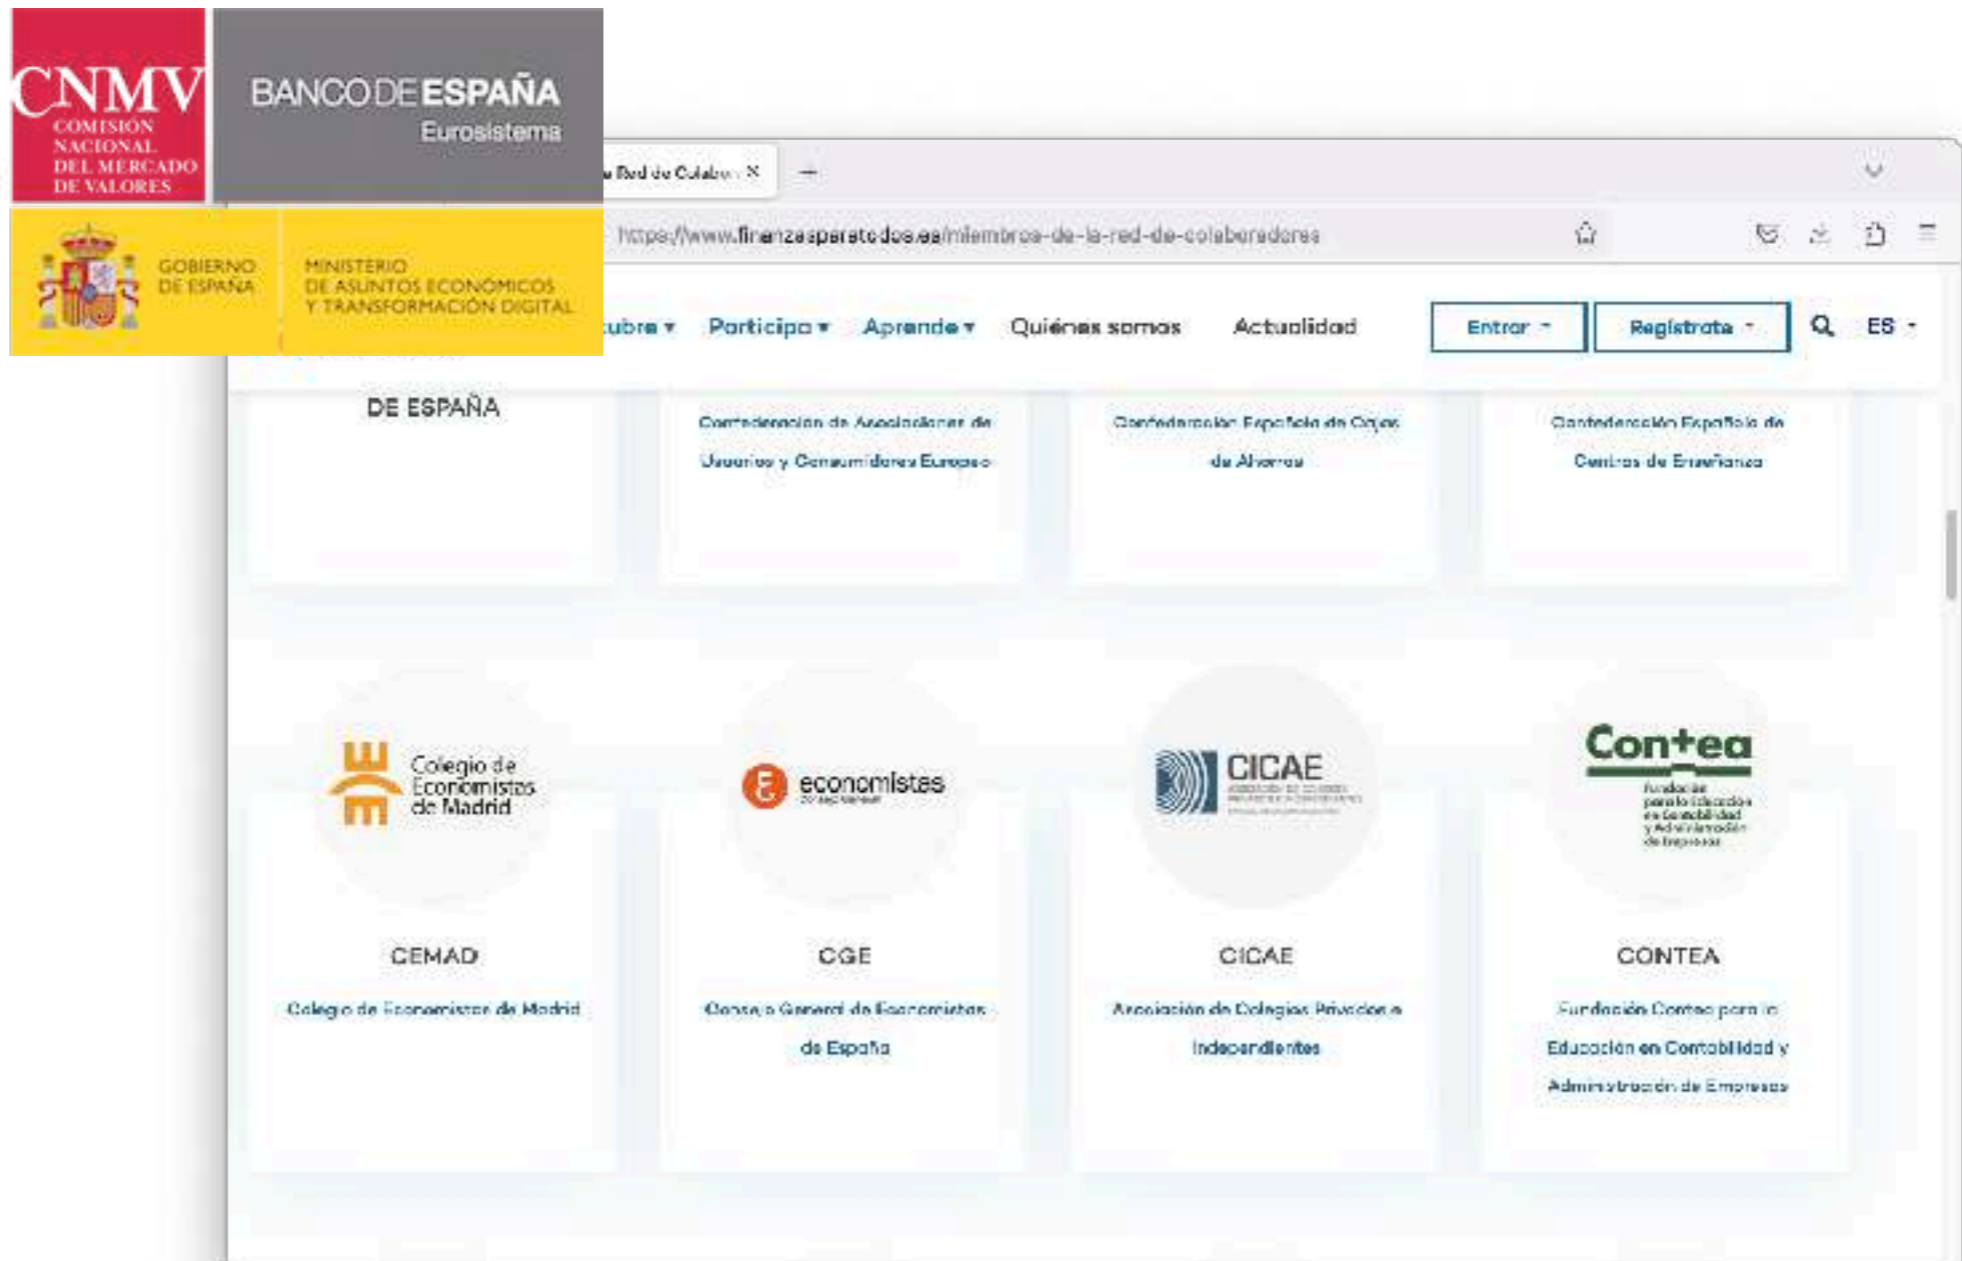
CNMV
COMISIÓN NACIONAL DEL MERCADO DE VALORES

BANCO DE ESPAÑA
Eurosistema

GOBIERNO DE ESPAÑA

MINISTERIO DE ASUNTOS ECONÓMICOS Y TRANSFORMACIÓN DIGITAL

Red de Colabo... ×  +

https://www.finanzasparatodos.es/miembros-de-la-red-de-colaboradores

...ubre ▾  Participa ▾  Aprende ▾  Quiénes somos  Actualidad  Entrar ▾  Regístrate ▾  ES ▾

DE ESPAÑA

Confederación de Asociaciones de Usuarios y Consumidores Europeo

Confederación Española de Cajas de Ahorros

Confederación Española de Centros de Enseñanza

Colegio de Economistas de Madrid

CEMAD

Colegio de Economistas de Madrid

economistas
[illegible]

CGE

Consejo General de Economistas de España

CICAE
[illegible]

CICAE

Asociación de Colegios Privados e Independientes

Contea
Fundación para la Educación en Contabilidad y Administración de Empresas

CONTEA

Fundación Contea para la Educación en Contabilidad y Administración de Empresas